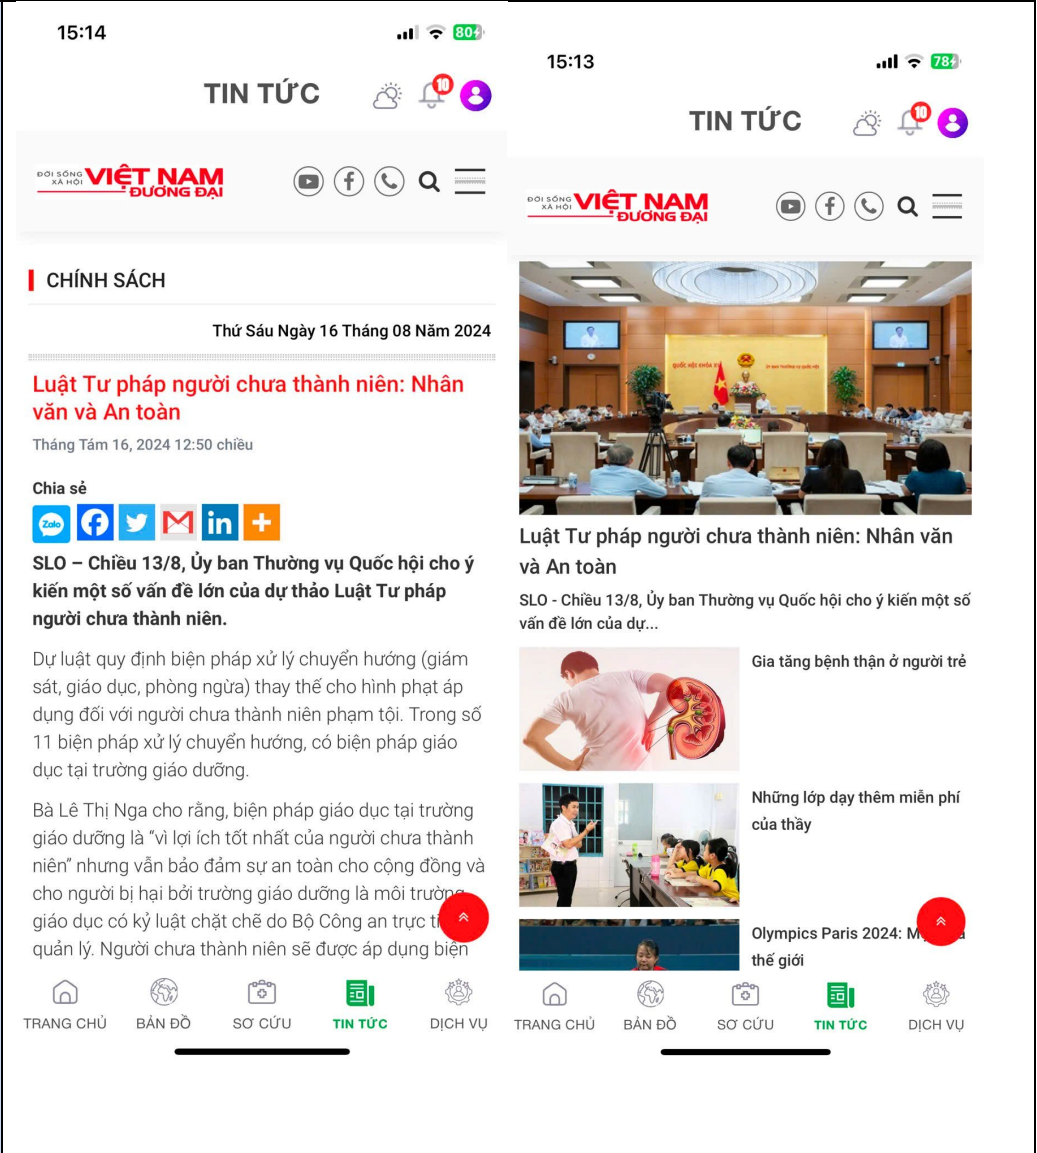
15:14

80

TIN TỨC

10

ĐỜI SỐNG XÃ HỘI VIỆT NAM ĐƯƠNG ĐẠI

CHÍNH SÁCH

Thứ Sáu Ngày 16 Tháng 08 Năm 2024

Luật Tư pháp người chưa thành niên: Nhân văn và An toàn

Tháng Tám 16, 2024 12:50 chiều

Chia sẻ

Zalo

SLO – Chiều 13/8, Ủy ban Thường vụ Quốc hội cho ý kiến một số vấn đề lớn của dự thảo Luật Tư pháp người chưa thành niên.

Dự luật quy định biện pháp xử lý chuyển hướng (giám sát, giáo dục, phòng ngừa) thay thế cho hình phạt áp dụng đối với người chưa thành niên phạm tội. Trong số 11 biện pháp xử lý chuyển hướng, có biện pháp giáo dục tại trường giáo dưỡng.

Bà Lê Thị Nga cho rằng, biện pháp giáo dục tại trường giáo dưỡng là "vì lợi ích tốt nhất của người chưa thành niên" nhưng vẫn bảo đảm sự an toàn cho cộng đồng và cho người bị hại bởi trường giáo dưỡng là môi trường giáo dục có kỷ luật chặt chẽ do Bộ Công an trực ti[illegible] quản lý. Người chưa thành niên sẽ được áp dụng biện

TRANG CHỦ BẢN ĐỒ SƠ CỨU TIN TỨC DỊCH VỤ

15:13

78

TIN TỨC

10

ĐỜI SỐNG XÃ HỘI VIỆT NAM ĐƯƠNG ĐẠI

Luật Tư pháp người chưa thành niên: Nhân văn và An toàn

SLO - Chiều 13/8, Ủy ban Thường vụ Quốc hội cho ý kiến một số vấn đề lớn của dự...

Gia tăng bệnh thận ở người trẻ

Những lớp dạy thêm miễn phí của thầy

Olympics Paris 2024: M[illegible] thế giới

TRANG CHỦ BẢN ĐỒ SƠ CỨU TIN TỨC DỊCH VỤ